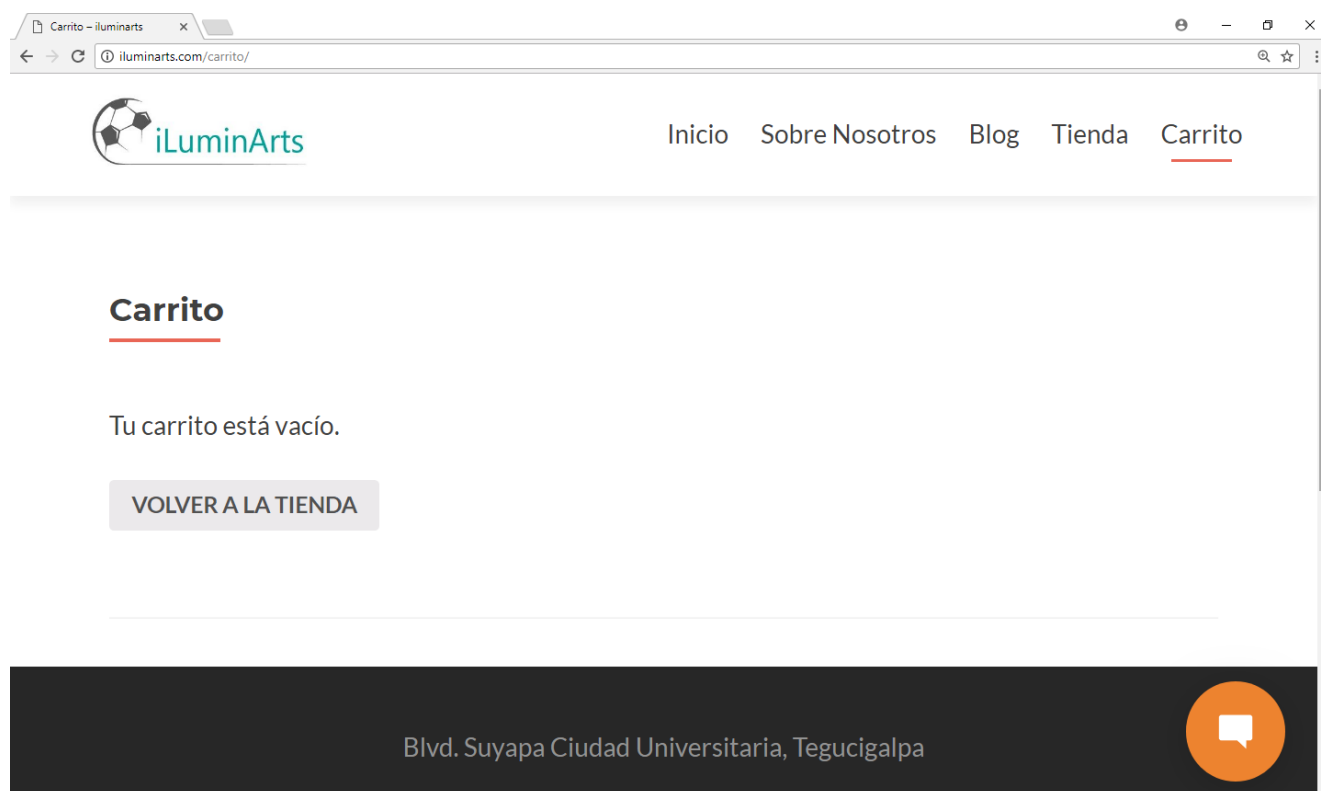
Carrito – iluminarts ×

iluminarts.com/carrito/

iLuminArts

Inicio Sobre Nosotros Blog Tienda Carrito

Carrito

Tu carrito está vacío.

VOLVER A LA TIENDA

Blvd. Suyapa Ciudad Universitaria, Tegucigalpa